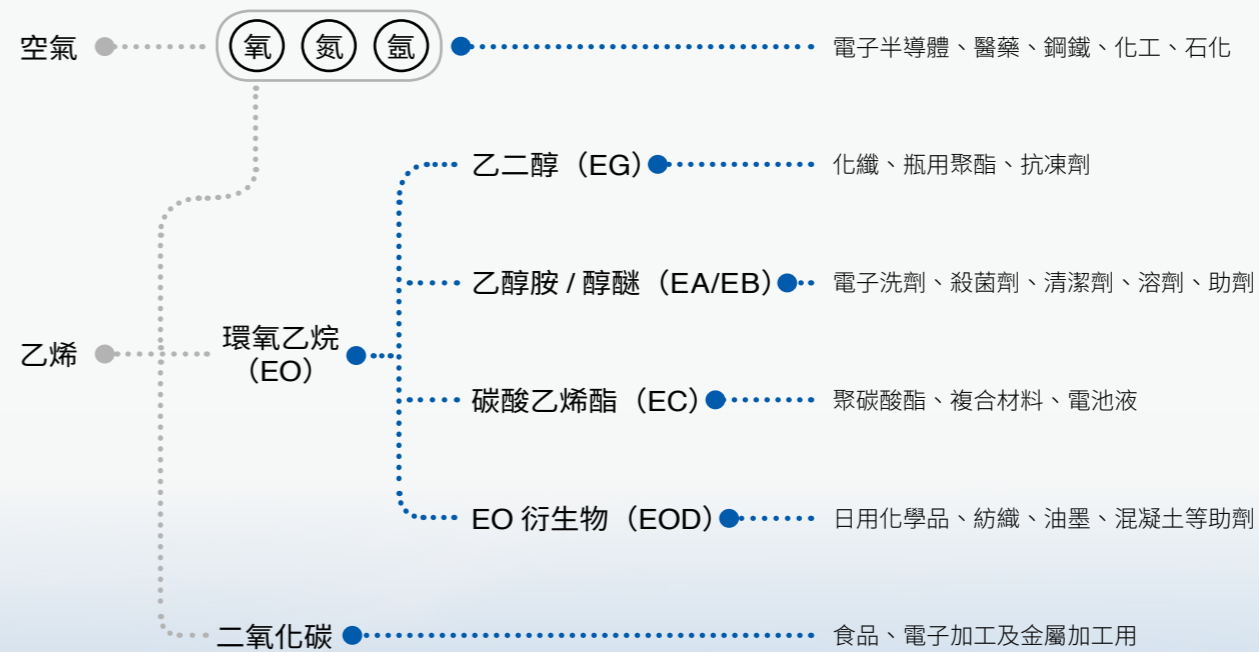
空氣

氧 氮 氬

電子半導體、醫藥、鋼鐵、化工、石化

乙二醇（EG） 化纖、瓶用聚酯、抗凍劑

乙醇胺 / 醇醚（EA/EB） 電子洗劑、殺菌劑、清潔劑、溶劑、助劑

乙烯

環氧乙烷（EO）

碳酸乙烯酯（EC） 聚碳酸酯、複合材料、電池液

EO 衍生物（EOD） 日用化學品、紡織、油墨、混凝土等助劑

二氧化碳 食品、電子加工及金屬加工用